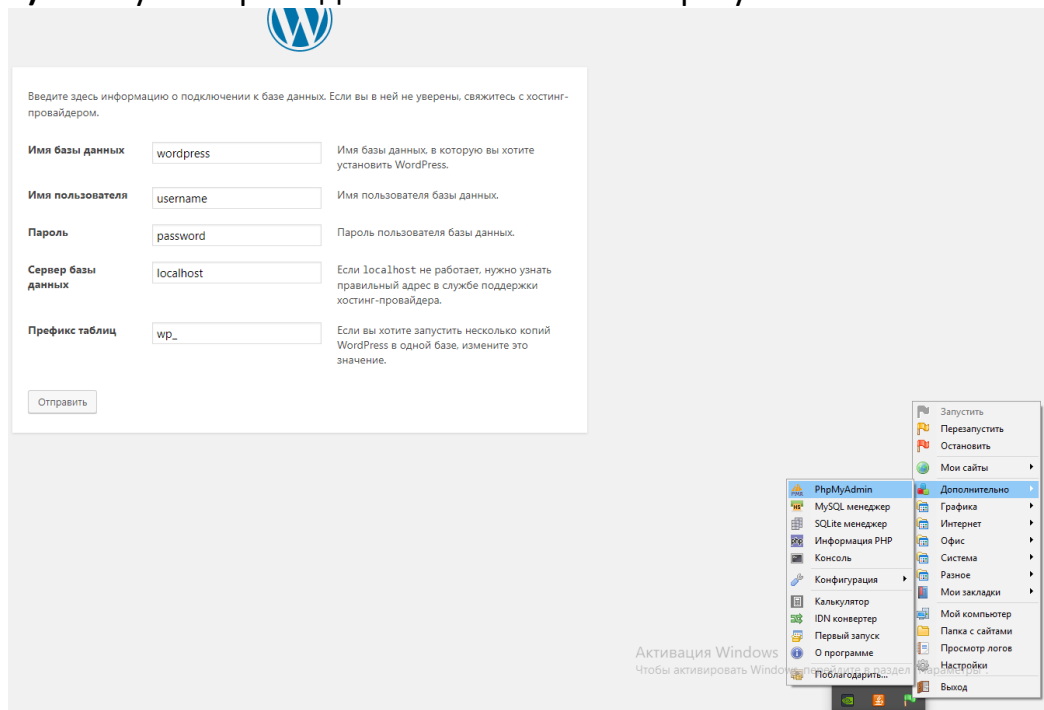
Введите здесь информацию о подключении к базе данных. Если вы в ней не уверены, свяжитесь с хостинг-провайдером.

| | | |
|---|---|---|
| Имя базы данных | wordpress | Имя базы данных, в которую вы хотите установить WordPress. |
| Имя пользователя | username | Имя пользователя базы данных. |
| Пароль | password | Пароль пользователя базы данных. |
| Сервер базы данных | localhost | Если localhost не работает, нужно узнать правильный адрес в службе поддержки хостинг-провайдера. |
| Префикс таблиц | wp_ | Если вы хотите запустить несколько копий WordPress в одной базе, измените это значение. |

Отправить

Запустить
Перезапустить
Остановить
Мои сайты
Дополнительно
Графика
Интернет
Офис
Система
Разное
Мои закладки
Мой компьютер
Папка с сайтами
Просмотр логов
Настройки
Выход

PhpMyAdmin
MySQL менеджер
SQLite менеджер
Информация PHP
Консоль
Конфигурация
Калькулятор
IDN конвертер
Первый запуск
О программе
Поблагодарить...

Активация Windows
Чтобы активировать Windows, перейдите в раздел "Параметры".